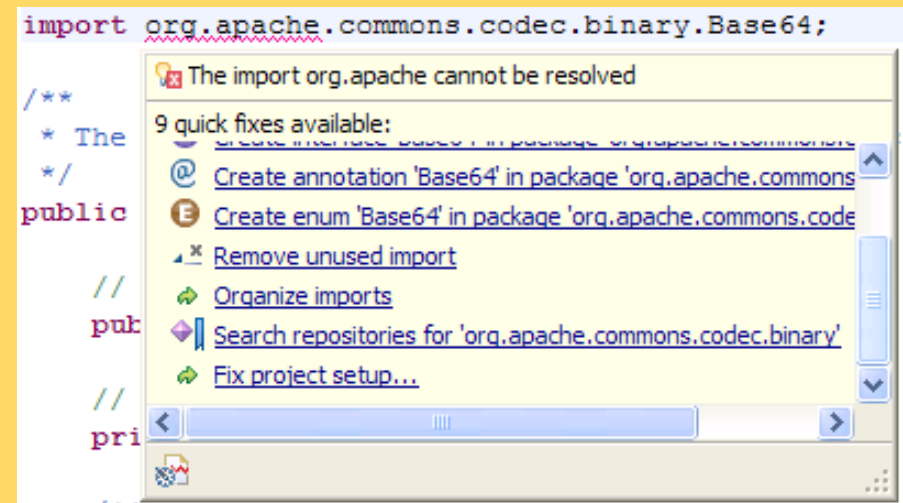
import org.apache.commons.codec.binary.Base64;

/**
 * The
 */
public

//
pub

//
pri

The import org.apache cannot be resolved

9 quick fixes available:

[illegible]

Create annotation 'Base64' in package 'org.apache.commons

Create enum 'Base64' in package 'org.apache.commons.code

Remove unused import

Organize imports

Search repositories for 'org.apache.commons.codec.binary'

Fix project setup...